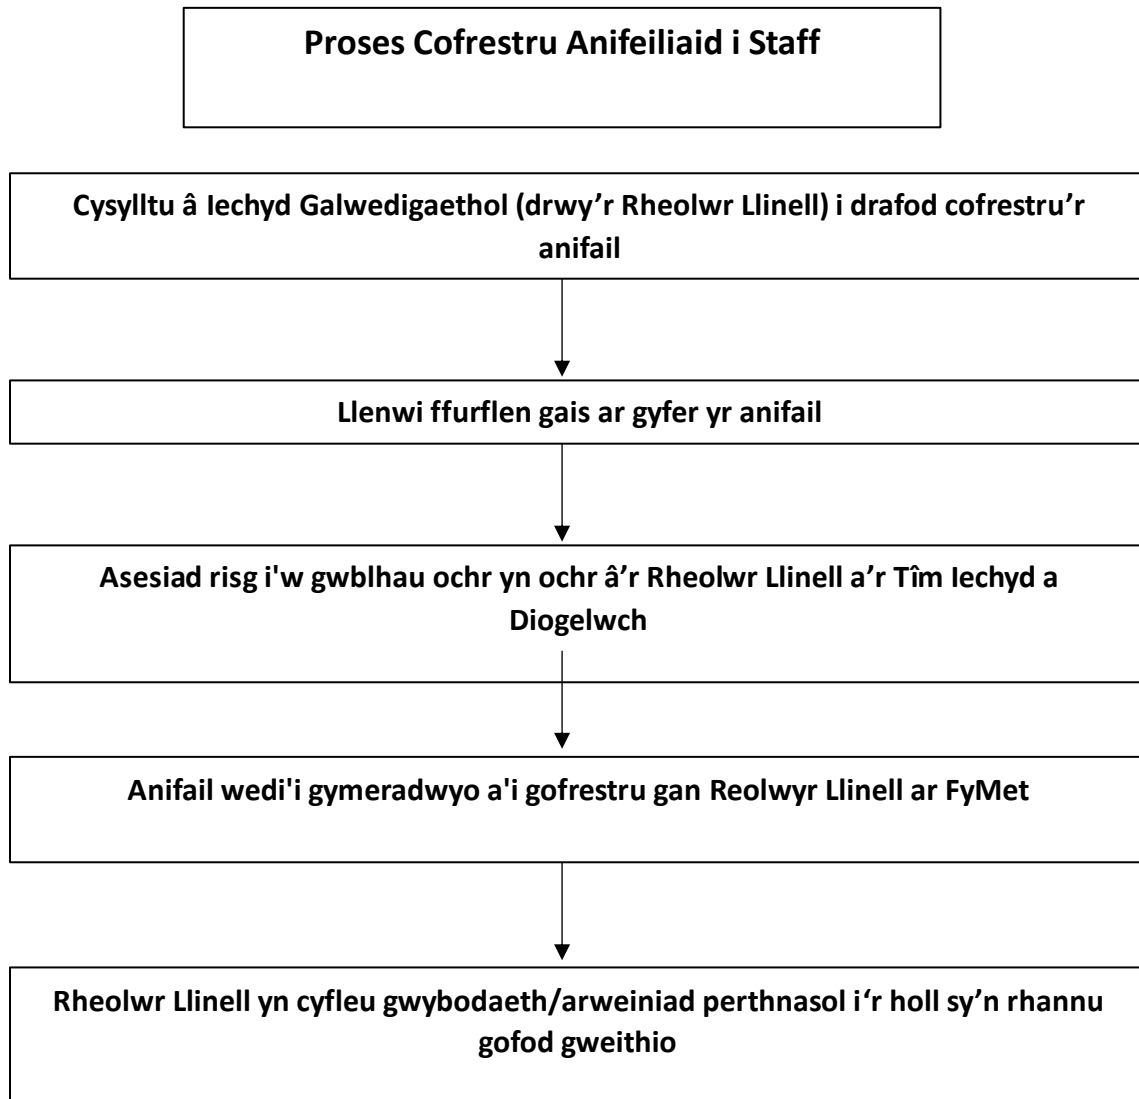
Proses Cofrestru Anifeiliaid i Staff

Cysylltu â Iechyd Galwedigaethol (drwy’r Rheolwr Llinell) i drafod cofrestru’r anifail

Llenwi ffurflen gais ar gyfer yr anifail

Asesiad risg i'w gwblhau ochr yn ochr â’r Rheolwr Llinell a’r Tîm Iechyd a Diogelwch

Anifail wedi'i gymeradwyo a'i gofrestru gan Reolwyr Llinell ar FyMet

Rheolwr Llinell yn cyfleu gwybodaeth/arweiniad perthnasol i‘r holl sy’n rhannu gofod gweithio